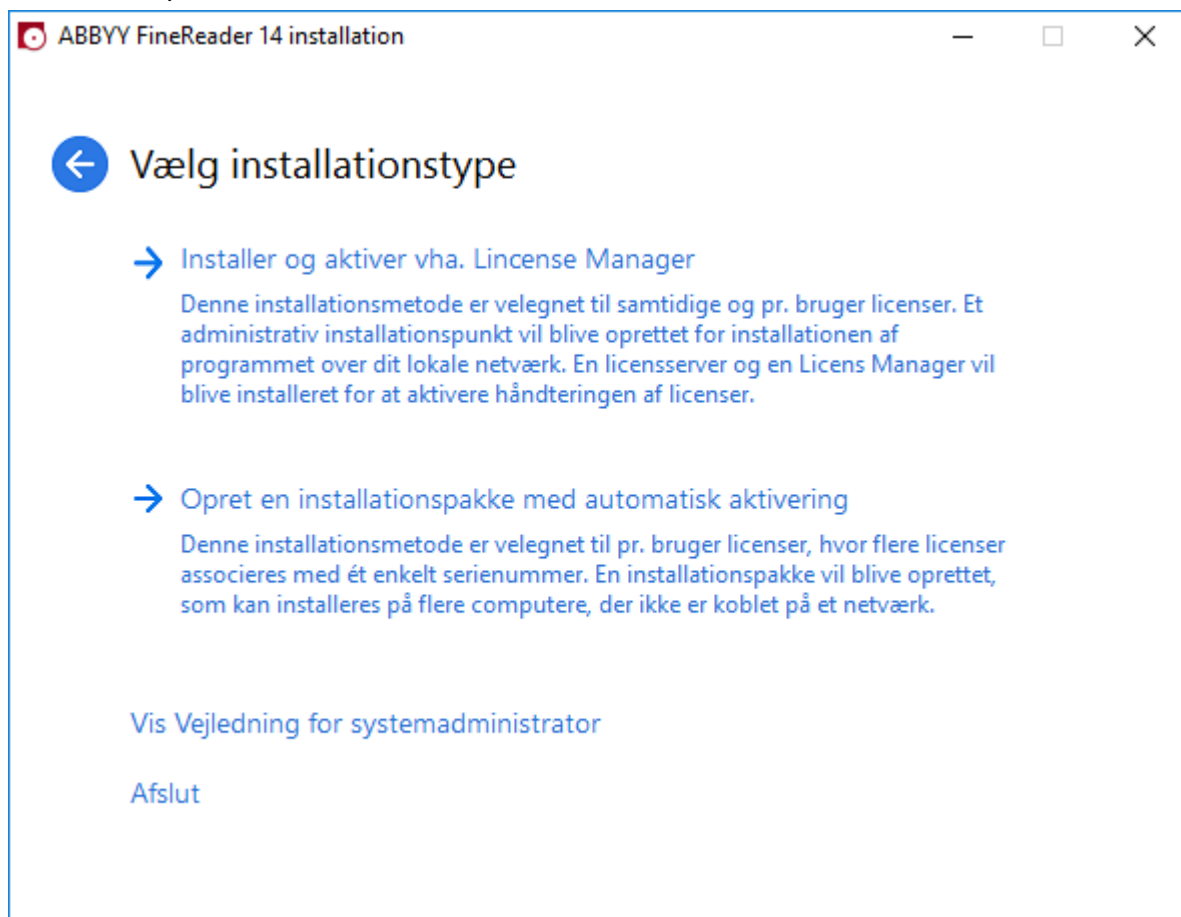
ABBYY FineReader 14 installation

Vælg installationstype

Installer og aktiver vha. Lincense Manager

Denne installationsmetode er velegnet til samtidige og pr. bruger licenser. Et administrativ installationspunkt vil blive oprettet for installationen af programmet over dit lokale netværk. En licensserver og en Licens Manager vil blive installeret for at aktivere håndteringen af licenser.

Opret en installationspakke med automatisk aktivering

Denne installationsmetode er velegnet til pr. bruger licenser, hvor flere licenser associeres med ét enkelt serienummer. En installationspakke vil blive oprettet, som kan installeres på flere computere, der ikke er koblet på et netværk.

Vis Vejledning for systemadministrator

Afslut